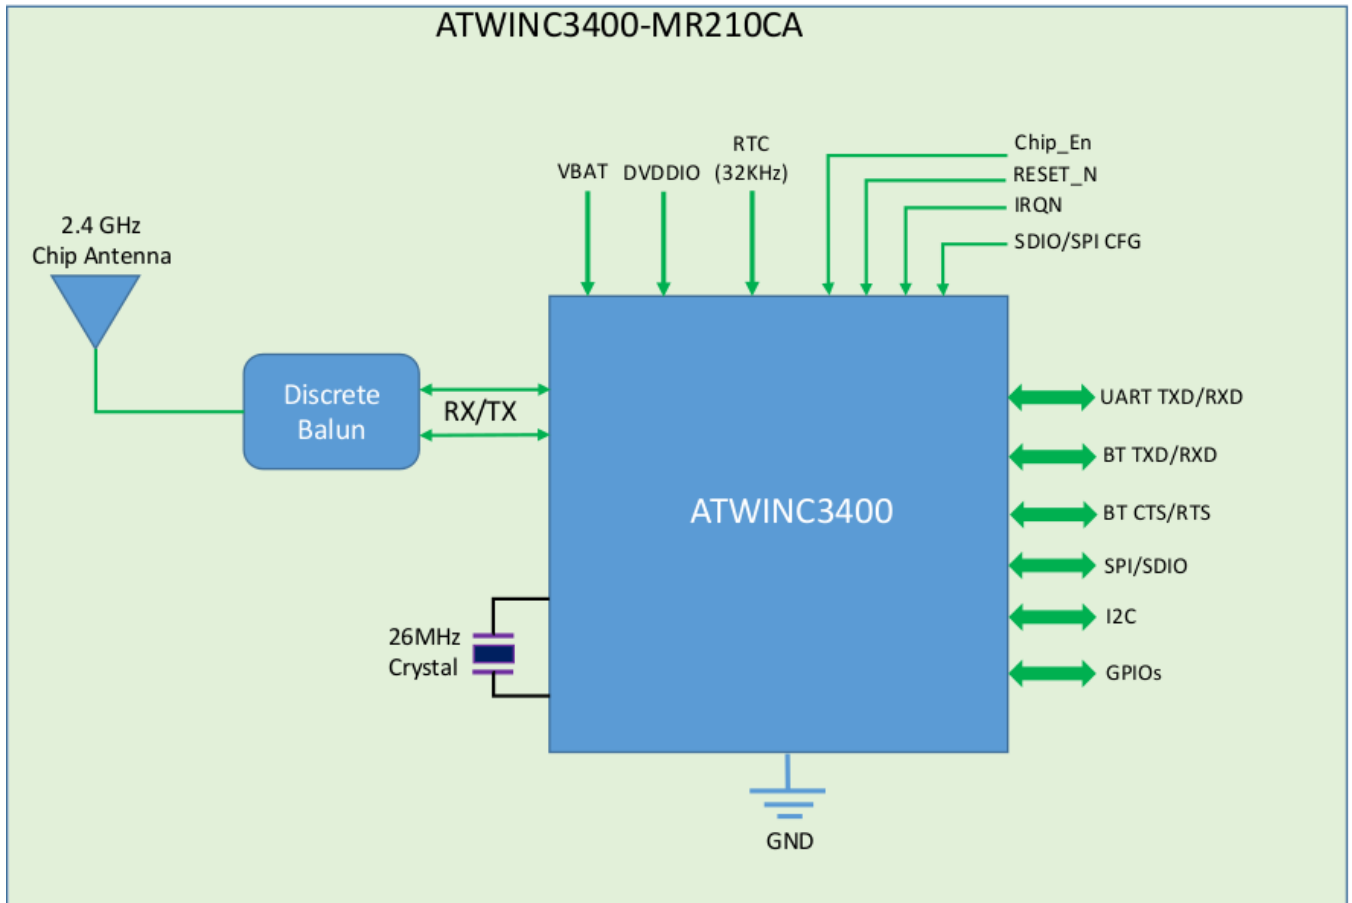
ATWINC3400-MR210CA

RTC
VBAT DVDDIO (32KHz)

Chip_En
RESET_N
IRQN
SDIO/SPI CFG

2.4 GHz
Chip Antenna

Discrete Balun

RX/TX

ATWINC3400

UART TXD/RXD
BT TXD/RXD
BT CTS/RTS
SPI/SDIO
I2C
GPIOs

26MHz
Crystal

GND